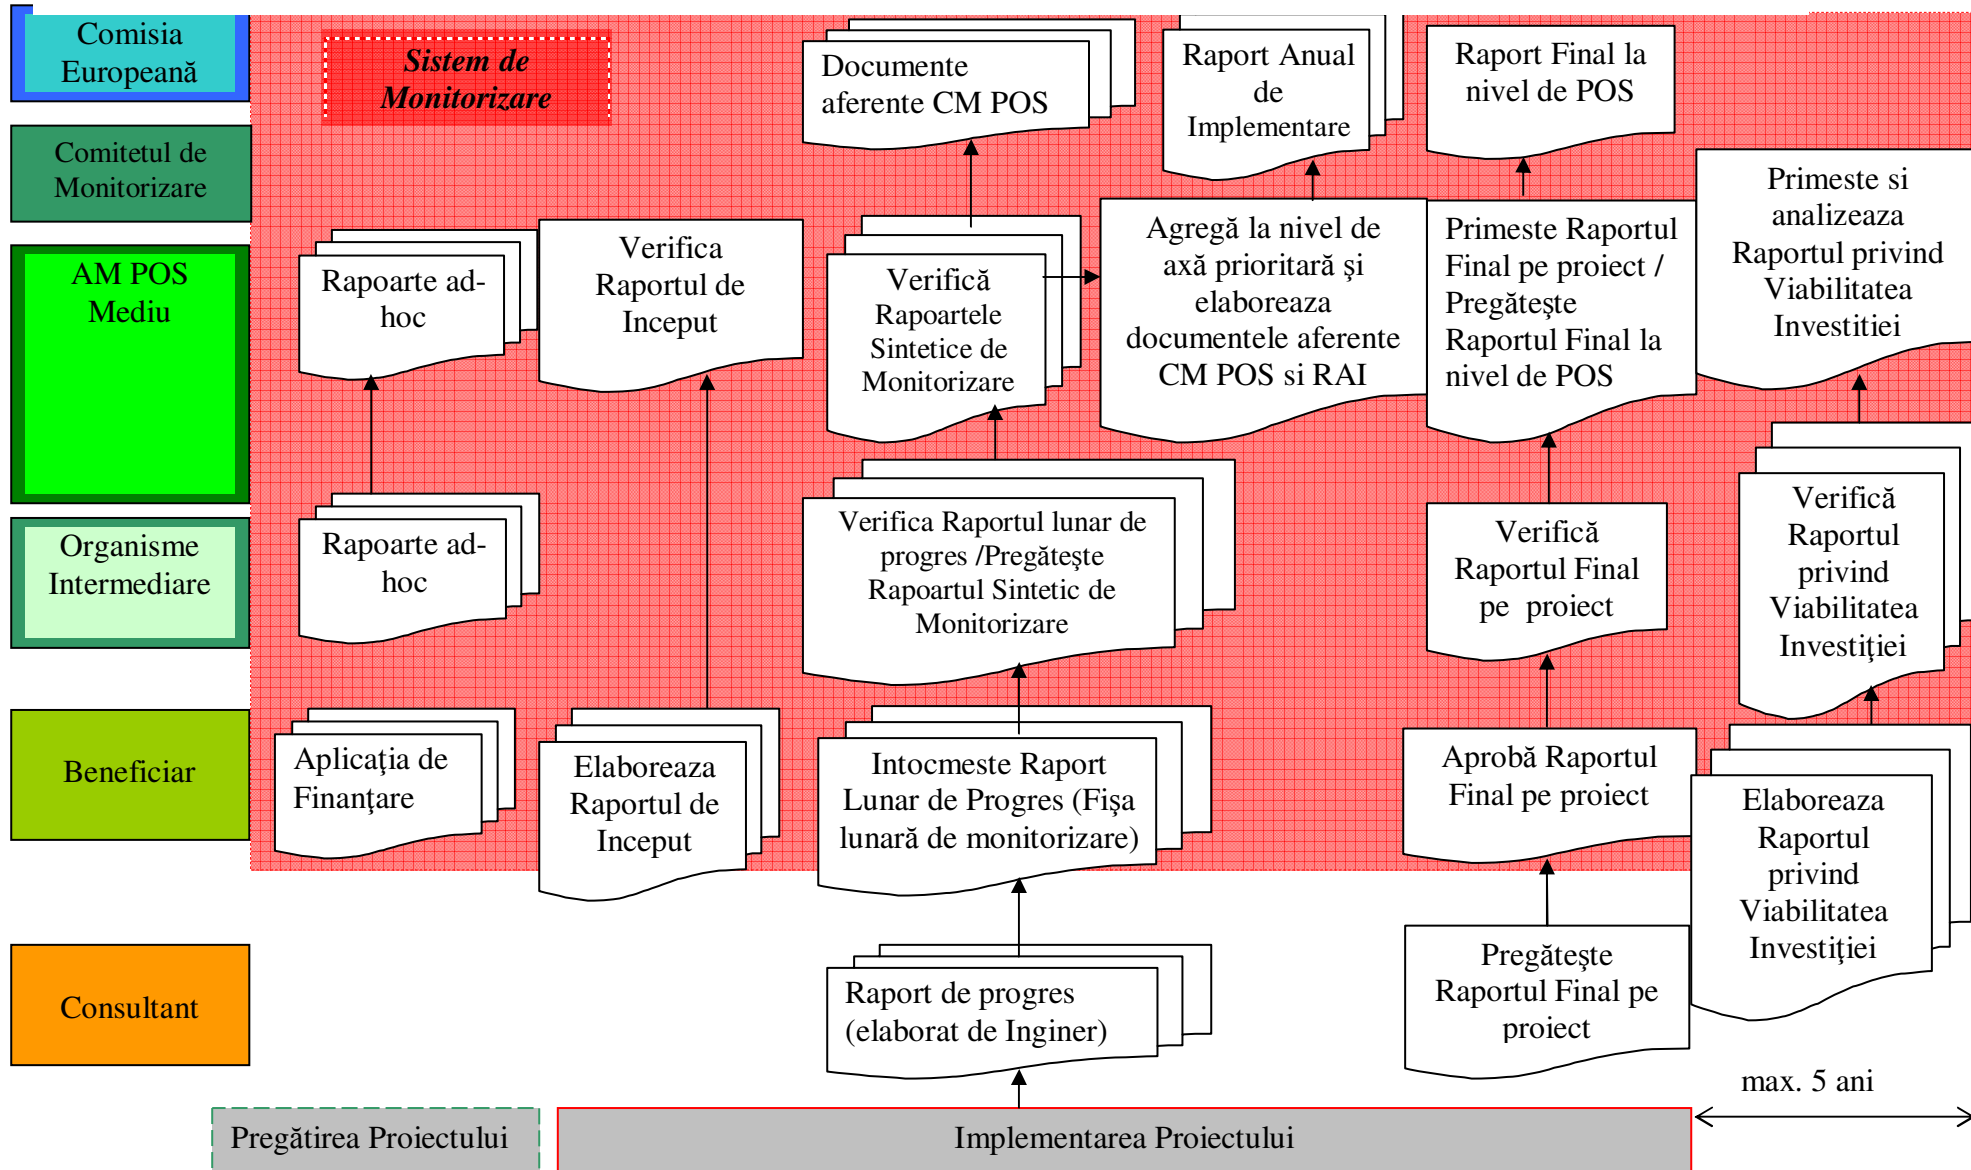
Comisia Europeană

Comitetul de Monitorizare

AM POS Mediu

Organisme Intermediare

Beneficiar

Consultant

Sistem de Monitorizare

Documente aferente CM POS

Raport Anual de Implementare

Raport Final la nivel de POS

Primeste si analizeaza Raportul privind Viabilitatea Investitiei

Rapoarte ad-hoc

Verifica Raportul de Inceput

Verifică Rapoartele Sintetice de Monitorizare

Agregă la nivel de axă prioritară şi elaboreaza documentele aferente CM POS si RAI

Primeste Raportul Final pe proiect / Pregăteşte Raportul Final la nivel de POS

Rapoarte ad-hoc

Verifica Raportul lunar de progres /Pregăteşte Rapoartul Sintetic de Monitorizare

Verifică Raportul Final pe proiect

Verifică Raportul privind Viabilitatea Investiţiei

Aplicaţia de Finanţare

Elaboreaza Raportul de Inceput

Intocmeste Raport Lunar de Progres (Fişa lunară de monitorizare)

Aprobă Raportul Final pe proiect

Elaboreaza Raportul privind Viabilitatea Investiţiei

Raport de progres (elaborat de Inginer)

Pregăteşte Raportul Final pe proiect

max. 5 ani

Pregătirea Proiectului

Implementarea Proiectului